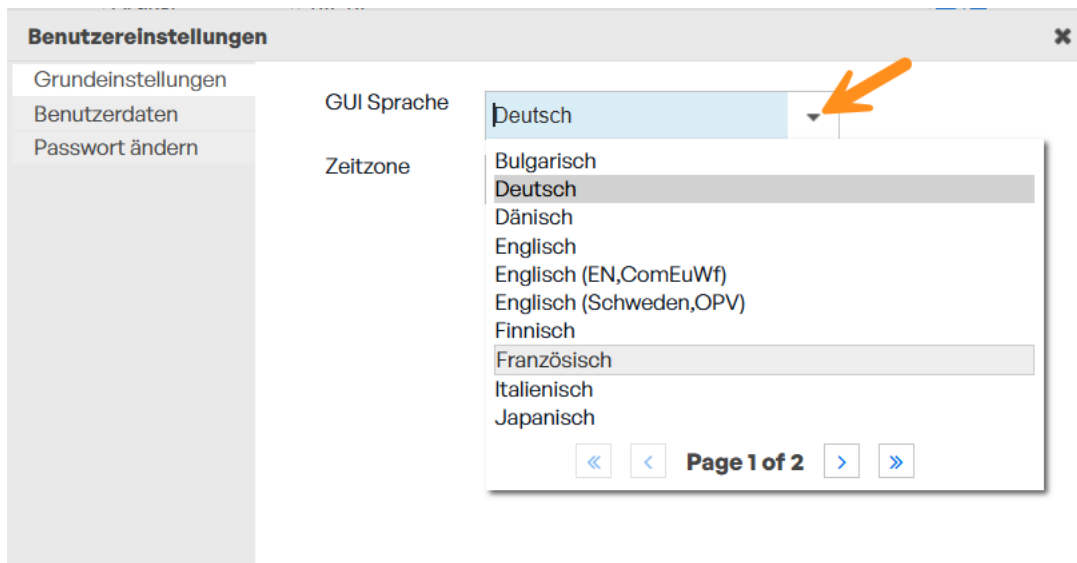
Benutzereinstellungen

×

Grundeinstellungen
Benutzerdaten
Passwort ändern

GUI Sprache

Deutsch

Zeitzone

Bulgarisch
Deutsch
Dänisch
Englisch
Englisch (EN,ComEuWf)
Englisch (Schweden,OPV)
Finnisch
Französisch
Italienisch
Japanisch

« ‹ Page 1 of 2 › »